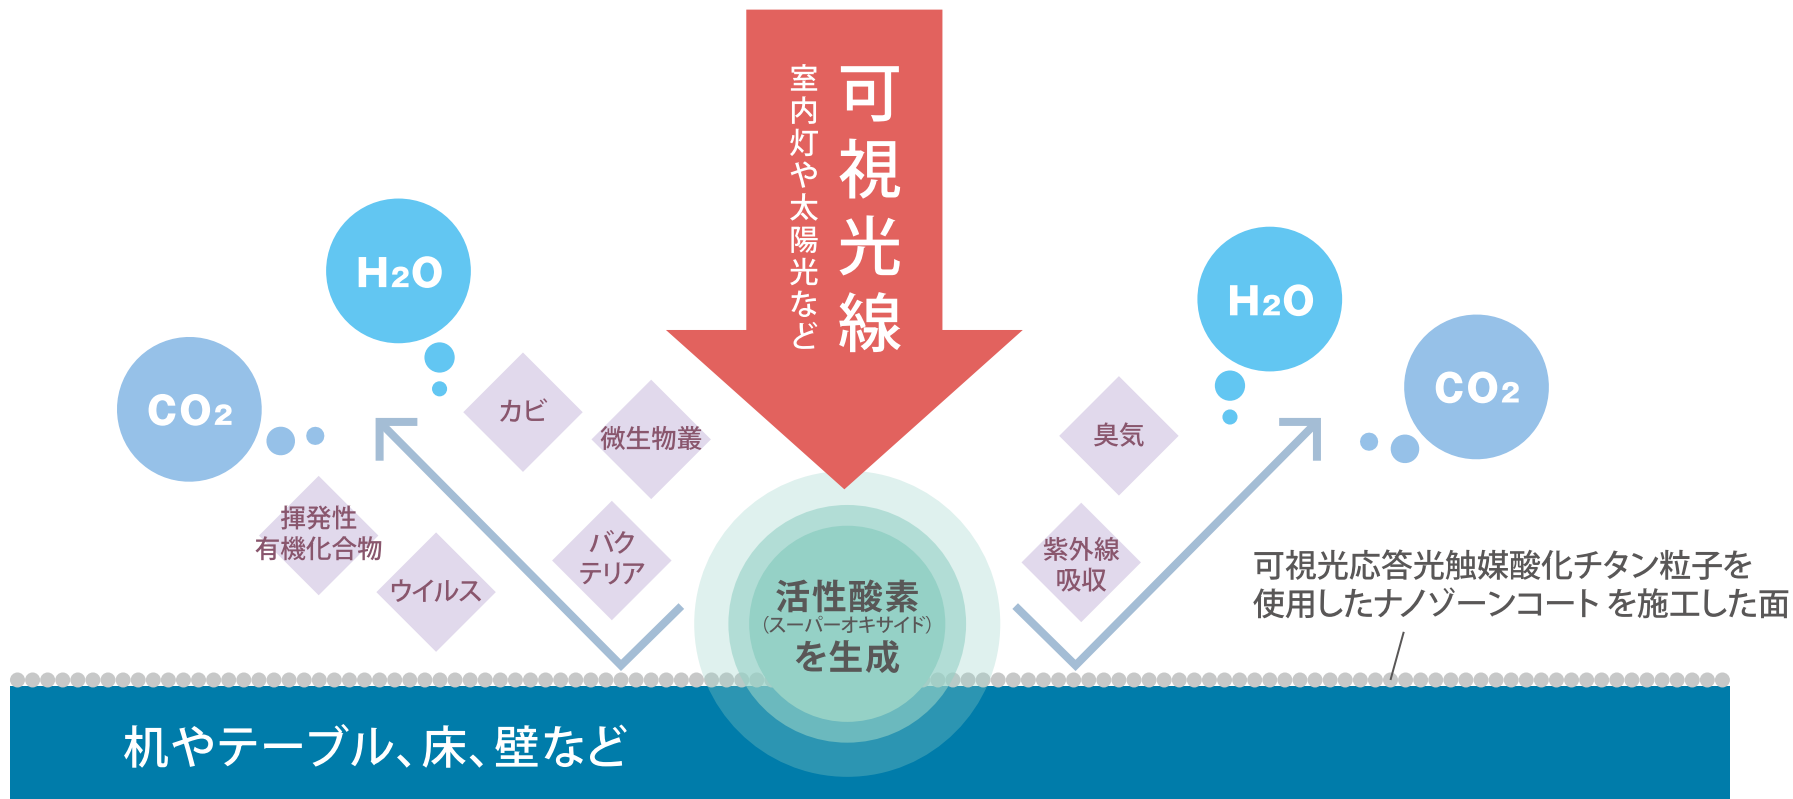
可視光線
室内灯や太陽光など

$H_2O$

$CO_2$

カビ

微生物叢

揮発性有機化合物

ウイルス

バクテリア

活性酸素
(スーパーオキサイド)
を生成

臭気

紫外線吸収

$H_2O$

$CO_2$

可視光応答光触媒酸化チタン粒子を使用したナノゾーンコート を施工した面

机やテーブル、床、壁など